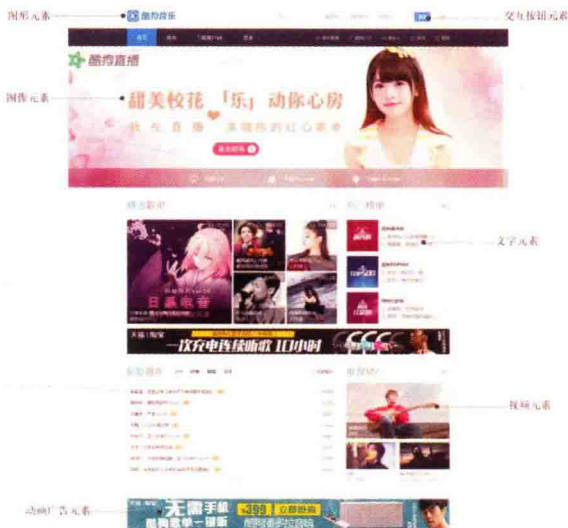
图形元素
酷狗音乐
交互按钮元素
酷狗直播
图像元素
甜美校花「乐」动你心房
快乐直播 温暖你的红心歌单
立即观看
精选歌单
排行榜
文字元素
日系电音
天猫|淘宝
一次充电连续听歌 10小时
视频元素
新歌首发
推荐MV
动画广告元素
天猫|淘宝
无需手机
随身听音乐
¥399
立即抢购